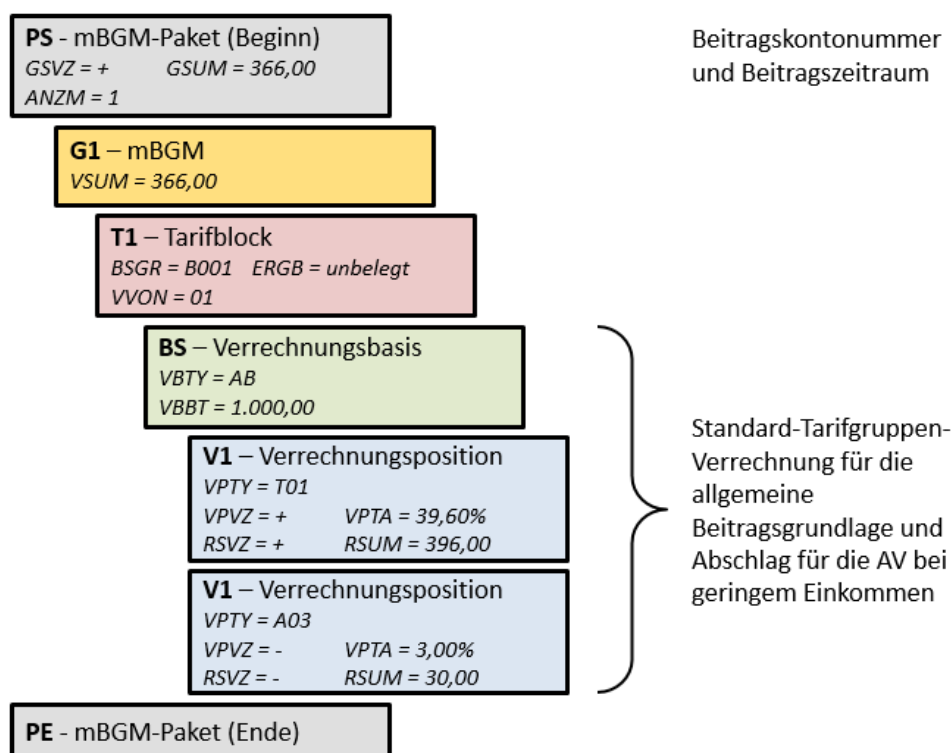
**PS** - mBGM-Paket (Beginn)
*GSVZ = +* *GSUM = 366,00*
*ANZM = 1*

Beitragskontonummer und Beitragszeitraum

**G1** – mBGM
*VSUM = 366,00*

**T1** – Tarifblock
*BSGR = B001* *ERGB = unbelegt*
*VVON = 01*

**BS** – Verrechnungsbasis
*VBTY = AB*
*VBBT = 1.000,00*

**V1** – Verrechnungsposition
*VPTY = T01*
*VPVZ = +* *VPTA = 39,60%*
*RSVZ = +* *RSUM = 396,00*

**V1** – Verrechnungsposition
*VPTY = A03*
*VPVZ = -* *VPTA = 3,00%*
*RSVZ = -* *RSUM = 30,00*

Standard-Tarifgruppen-Verrechnung für die allgemeine Beitragsgrundlage und Abschlag für die AV bei geringem Einkommen

**PE** - mBGM-Paket (Ende)